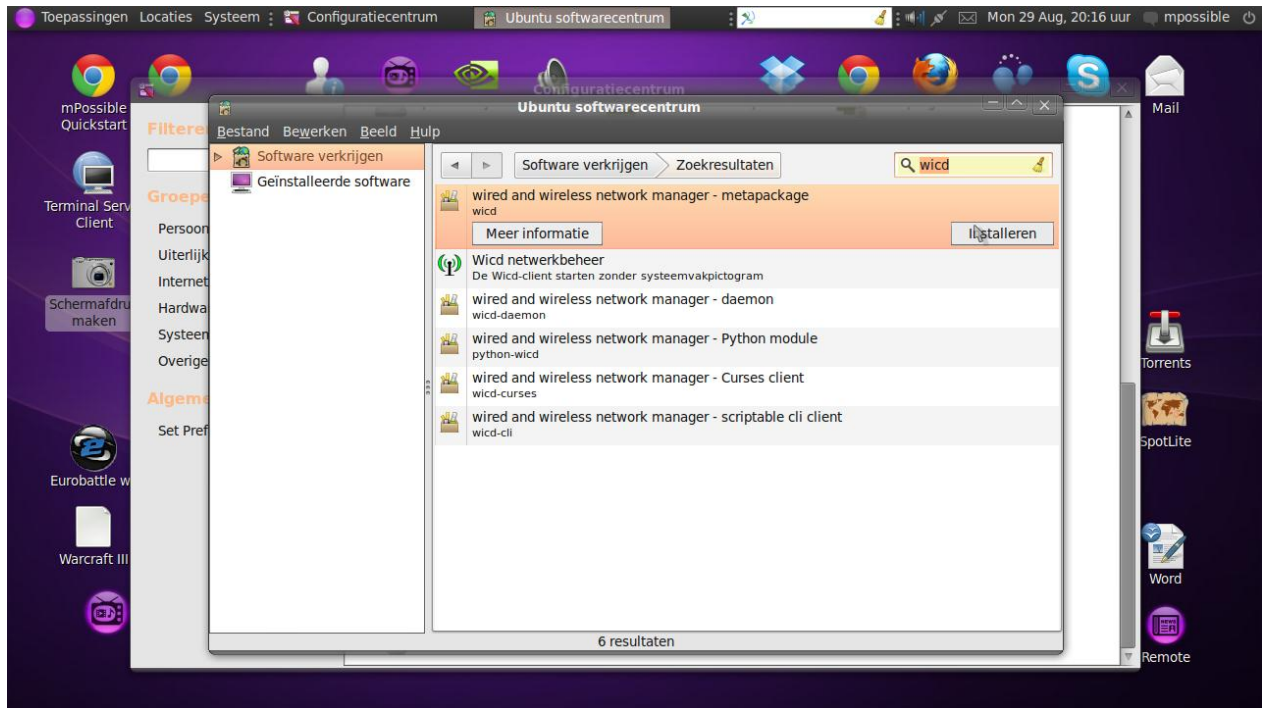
Toepassingen Locaties Systeem Configuratiecentrum Ubuntu softwarecentrum Mon 29 Aug, 20:16 uur mpossible

mPossible Quickstart

Terminal Serv Client

Schermafdru maken

Eurobattle w

Warcraft III

Mail

Torrents

SpotLite

Word

Remote

Configuratiecentrum

Filtere

Groepe

Persoon

Uiterlijk

Internet

Hardwa

Systeem

Overige

Algeme

Set Pref

Ubuntu softwarecentrum

Bestand Bewerken Beeld Hulp

Software verkrijgen

Geïnstalleerde software

Software verkrijgen Zoekresultaten

wicd

wired and wireless network manager - metapackage
wicd

Meer informatie

Installeren

Wicd netwerkbeheer
De Wicd-client starten zonder systeemvakpictogram

wired and wireless network manager - daemon
wicd-daemon

wired and wireless network manager - Python module
python-wicd

wired and wireless network manager - Curses client
wicd-curses

wired and wireless network manager - scriptable cli client
wicd-cli

6 resultaten